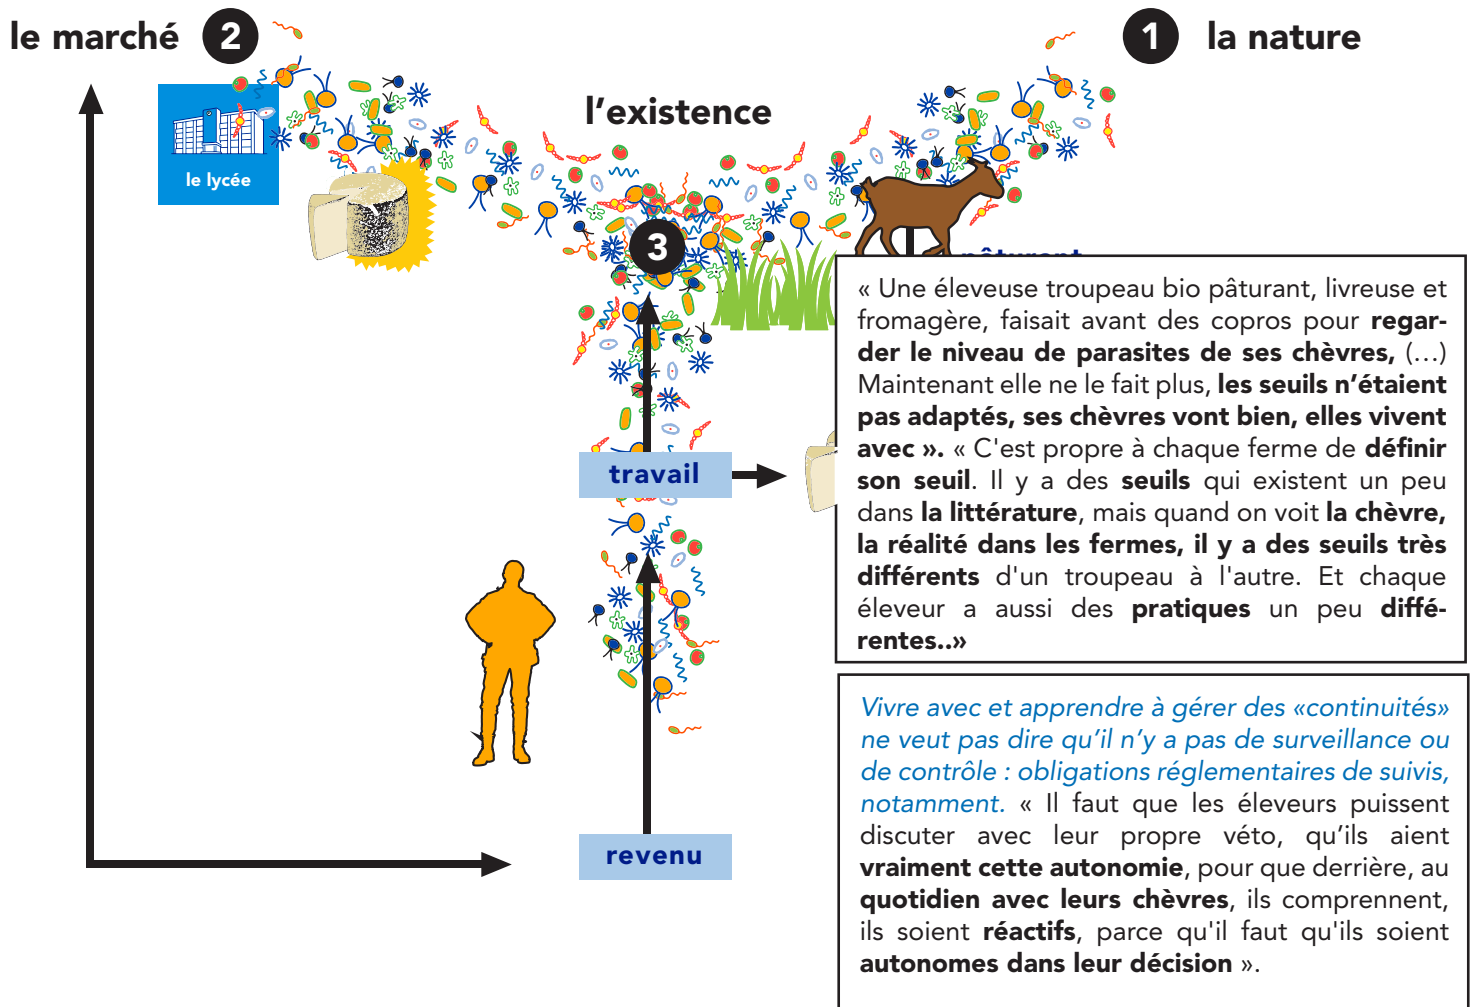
le marché 2

1 la nature

le lycée

l'existence

3

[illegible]

« Une éleveuse troupeau bio pâturant, livreuse et fromagère, faisait avant des copros pour regarder le niveau de parasites de ses chèvres, (…) Maintenant elle ne le fait plus, les seuils n'étaient pas adaptés, ses chèvres vont bien, elles vivent avec ». « C'est propre à chaque ferme de définir son seuil. Il y a des seuils qui existent un peu dans la littérature, mais quand on voit la chèvre, la réalité dans les fermes, il y a des seuils très différents d'un troupeau à l'autre. Et chaque éleveur a aussi des pratiques un peu différentes..»

travail

revenu

Vivre avec et apprendre à gérer des «continuités» ne veut pas dire qu'il n'y a pas de surveillance ou de contrôle : obligations réglementaires de suivis, notamment. « Il faut que les éleveurs puissent discuter avec leur propre véto, qu'ils aient vraiment cette autonomie, pour que derrière, au quotidien avec leurs chèvres, ils comprennent, ils soient réactifs, parce qu'il faut qu'ils soient autonomes dans leur décision ».